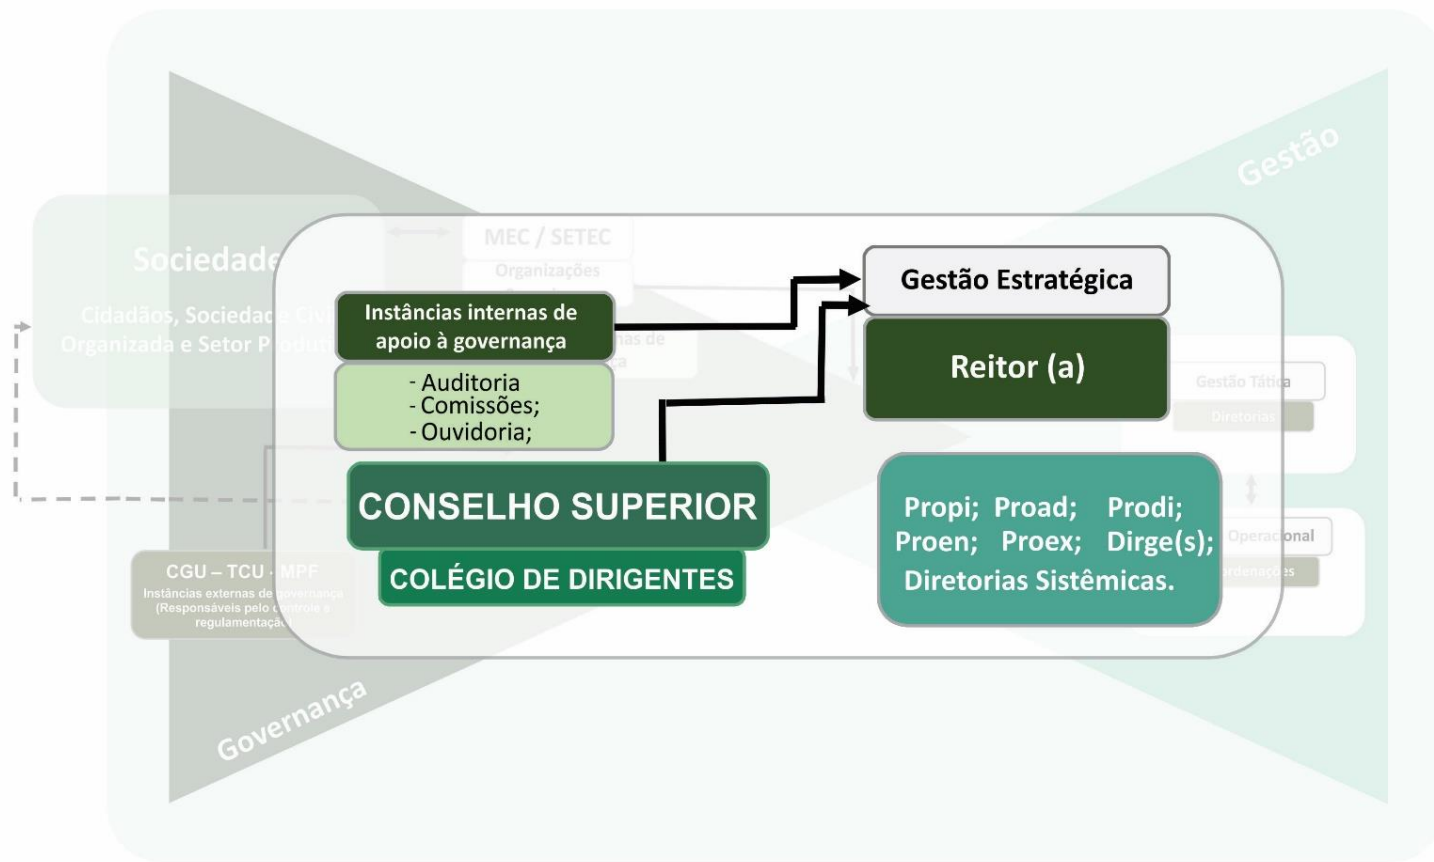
Gestão

Sociedade

Cidadãos, Sociedade Civil Organizada e Setor P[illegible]

MEC / SETEC

Organizações

Instâncias internas de apoio à governança

- Auditoria
- Comissões;
- Ouvidoria;

Gestão Estratégica

Reitor (a)

Gestão Tática

Diretorias

CONSELHO SUPERIOR

COLÉGIO DE DIRIGENTES

Propi; Proad; Prodi; Proen; Proex; Dirge(s); Diretorias Sistêmicas.

Operacional

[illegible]rdenações

CGU – TCU - MPF

Instâncias externas de governança (Responsáveis pelo controle e regulamentação)

Governança